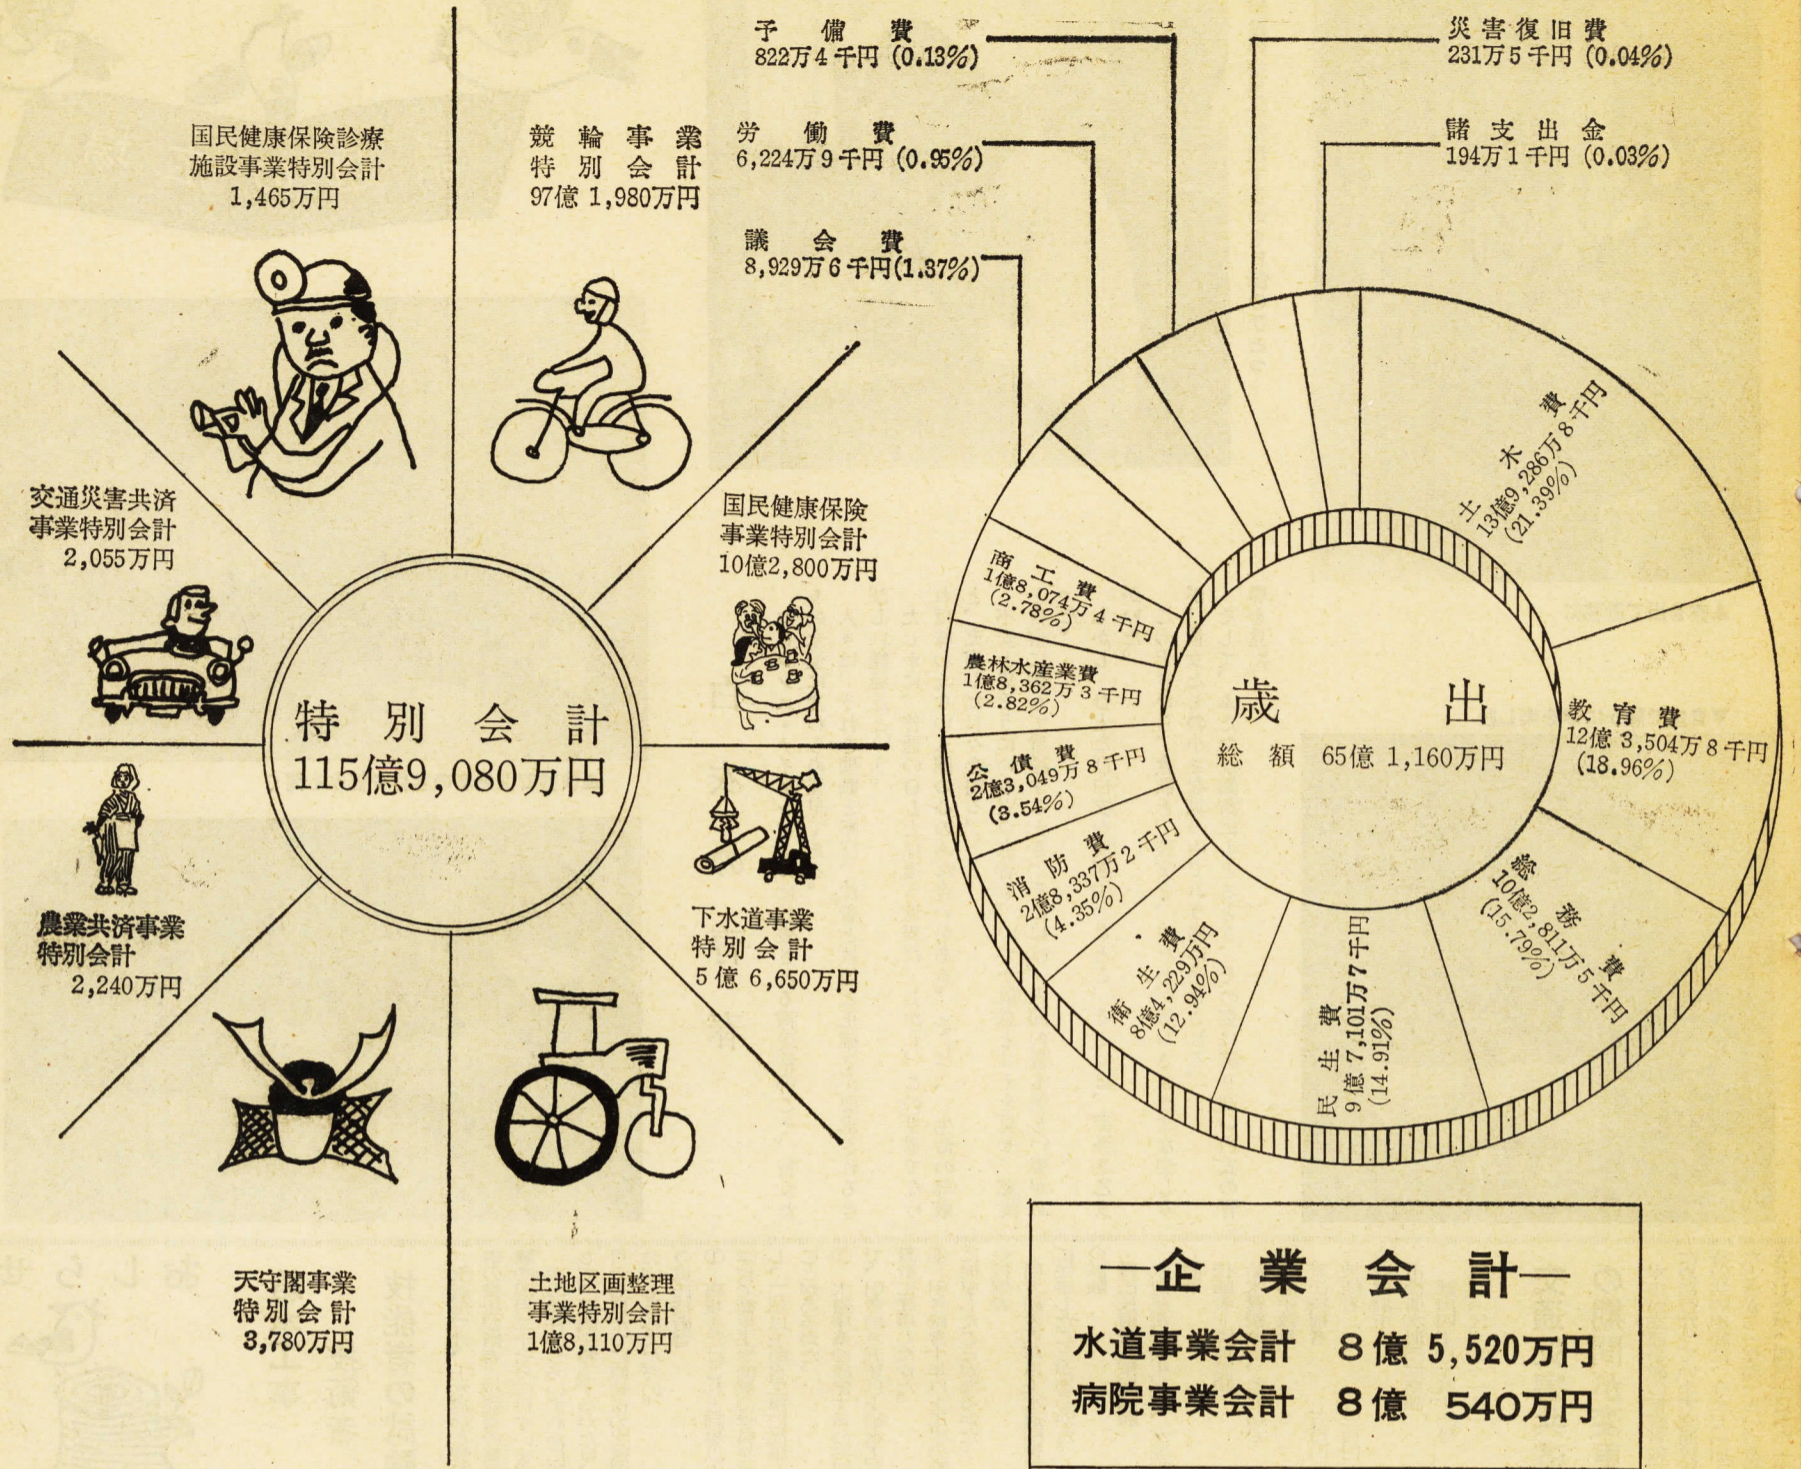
国民健康保険診療施設事業特別会計
1,465万円

競輪事業特別会計
97億 1,980万円

予備費
822万4千円 (0.13%)

労働費
6,224万9千円 (0.95%)

議会費
8,929万6千円(1.37%)

災害復旧費
231万5千円 (0.04%)

諸支出金
194万1千円 (0.03%)

交通災害共済事業特別会計
2,055万円

国民健康保険事業特別会計
10億2,800万円

特別会計
115億9,080万円

農業共済事業特別会計
2,240万円

下水道事業特別会計
5億 6,650万円

天守閣事業特別会計
3,780万円

土地区画整理事業特別会計
1億8,110万円

土木費
13億9,286万8千円
(21.39%)

商工費
1億8,074万4千円
(2.78%)

農林水産業費
1億8,362万3千円
(2.82%)

歳出
総額 65億 1,160万円

教育費
12億 3,504万8千円
(18.96%)

公債費
2億3,049万8千円
(3.54%)

消防費
2億8,337万2千円
(4.35%)

総務費
10億2,811万5千円
(15.79%)

衛生費
8億4,229万円
(12.94%)

民生費
9億 7,101万7千円
(14.91%)

—企業会計—
水道事業会計 8億 5,520万円
病院事業会計 8億 540万円